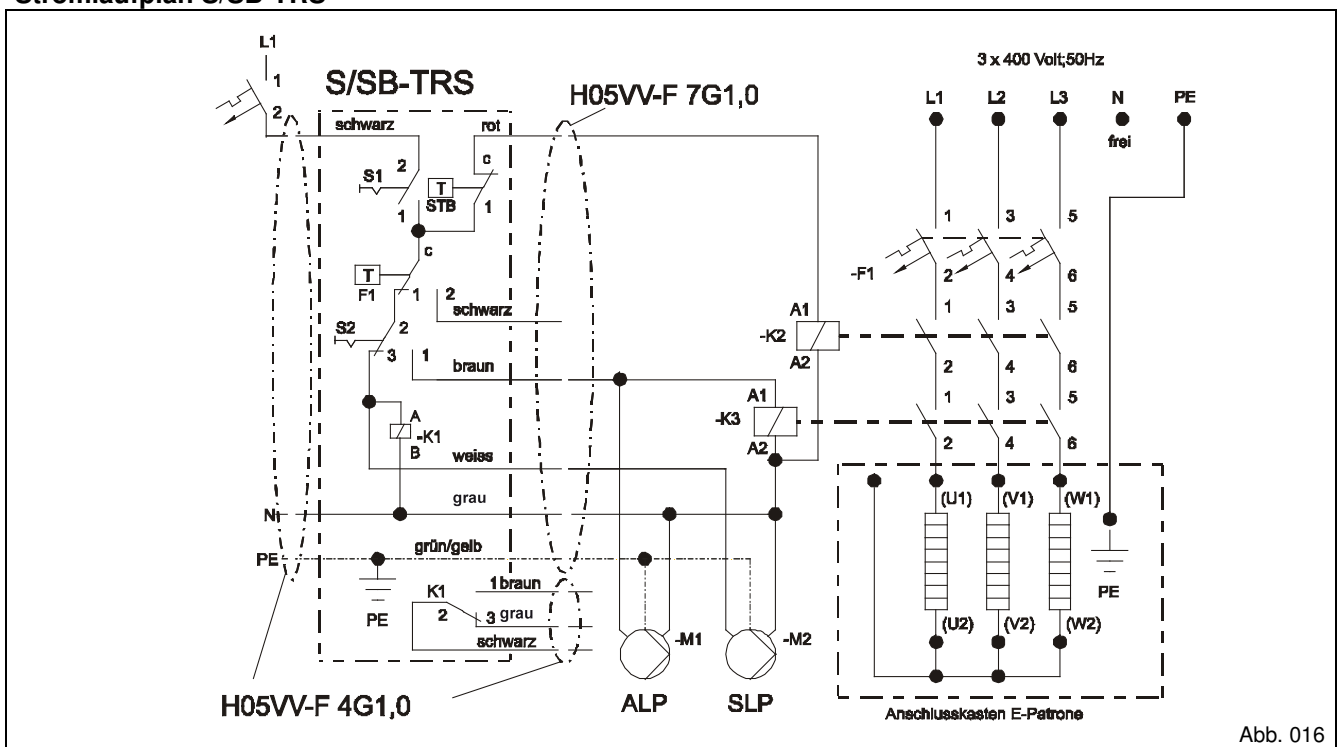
Stromlaufplan S/SB-TRS

L1
1
2
S/SB-TRS
H05VV-F 7G1,0
schwarz
rot
S1
2
c
T
STB
1
1
c
T
F1
1
2
schwarz
S2
2
3
1
braun
A
-K1
B
weiss
grau
N
grün/gelb
PE
PE
K1
1 braun
2
3 grau
schwarz
-M1
-M2
H05VV-F 4G1,0
ALP
SLP

3 x 400 Volt;50Hz
L1
L2
L3
N
PE
frei
1
3
5
-F1
2
4
6
1
3
5
A1
-K2
A2
2
4
6
1
3
5
A1
-K3
A2
2
4
6
(U1)
(V1)
(W1)
PE
(U2)
(V2)
(W2)
Anschlusskasten E-Patrone
Abb. 016